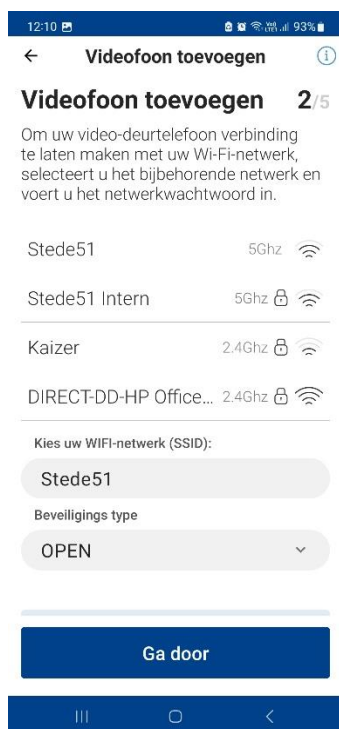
12:10 93%

← Videofoon toevoegen ⓘ

Videofoon toevoegen 2/5

Om uw video-deurtelefoon verbinding te laten maken met uw Wi-Fi-netwerk, selecteert u het bijbehorende netwerk en voert u het netwerkwachtwoord in.

Stede51 5Ghz

Stede51 Intern 5Ghz

Kaizer 2.4Ghz

DIRECT-DD-HP Office... 2.4Ghz

Kies uw WIFI-netwerk (SSID):

Stede51

Beveiligings type

OPEN

Ga door